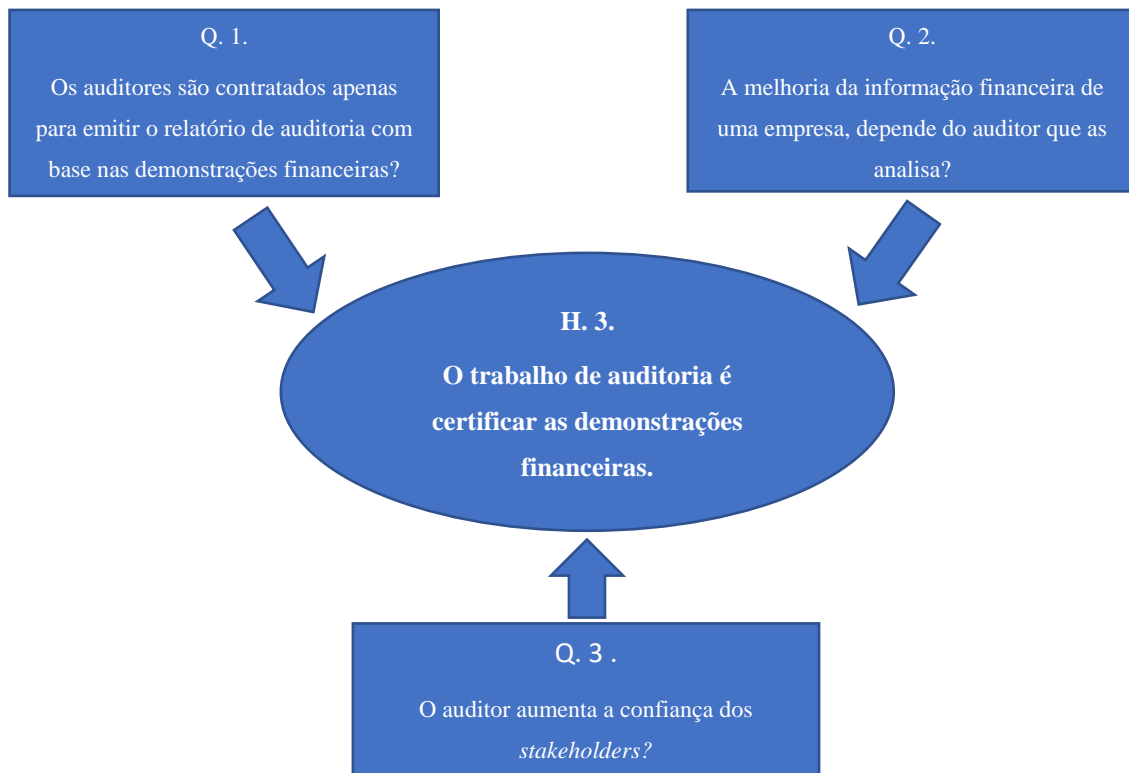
Q. 1.

Os auditores são contratados apenas para emitir o relatório de auditoria com base nas demonstrações financeiras?

Q. 2.

A melhoria da informação financeira de uma empresa, depende do auditor que as analisa?

H. 3.

O trabalho de auditoria é certificar as demonstrações financeiras.

Q. 3 .

O auditor aumenta a confiança dos *stakeholders?*